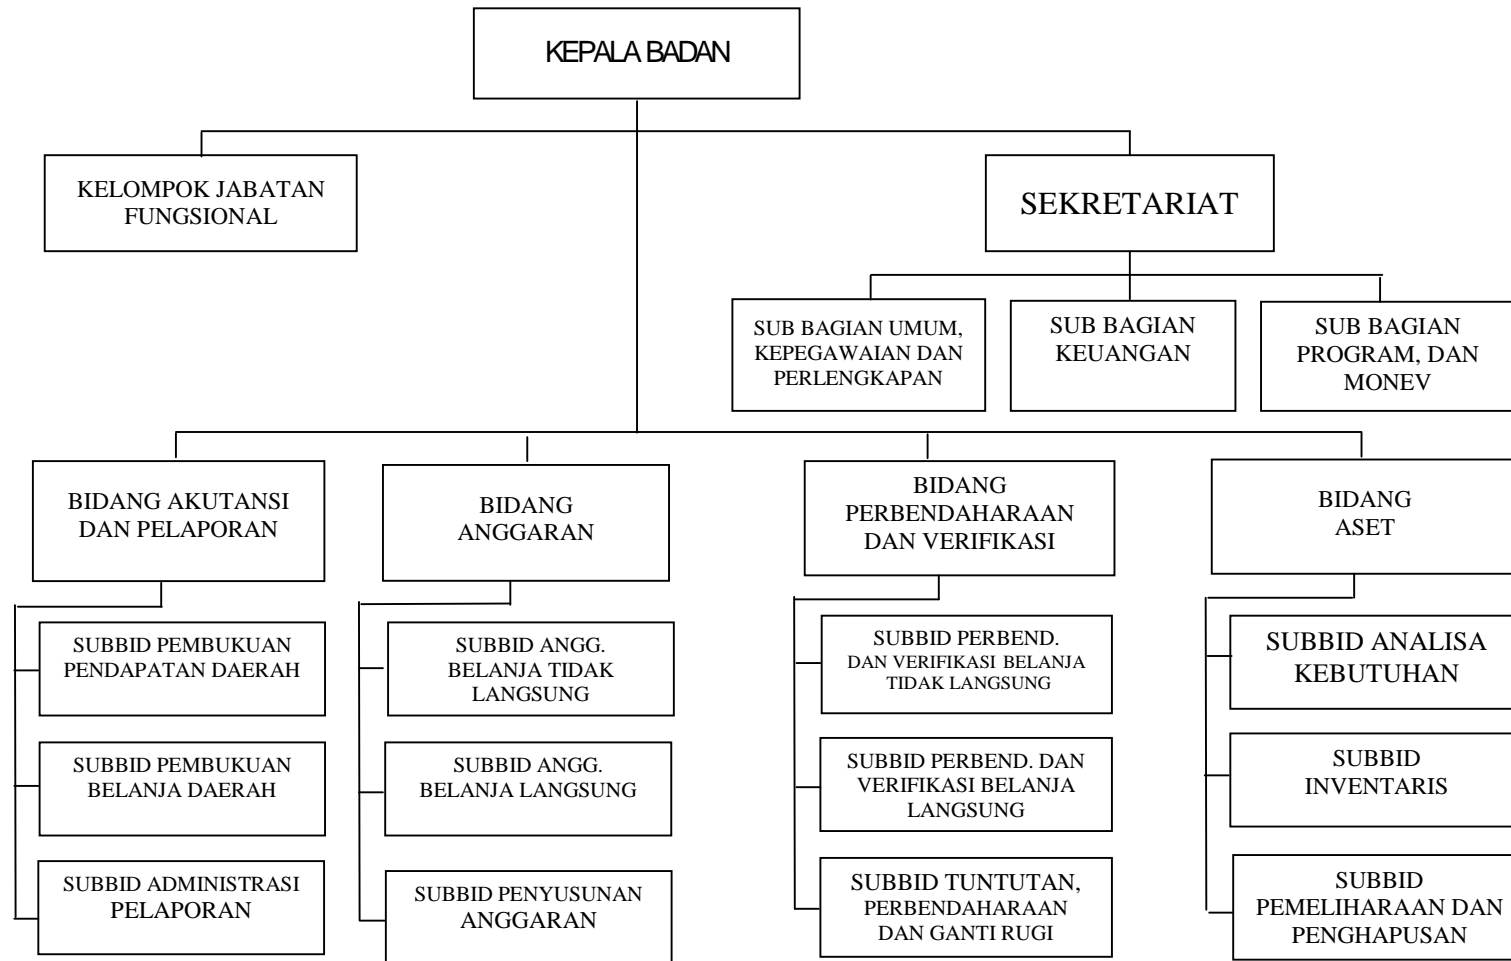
KEPALA BADAN

KELOMPOK JABATAN FUNGSIONAL

SEKRETARIAT

SUB BAGIAN UMUM, KEPEGAWAIAN DAN PERLENGKAPAN

SUB BAGIAN KEUANGAN

SUB BAGIAN PROGRAM, DAN MONEV

BIDANG AKUTANSI DAN PELAPORAN

SUBBID PEMBUKUAN PENDAPATAN DAERAH

SUBBID PEMBUKUAN BELANJA DAERAH

SUBBID ADMINISTRASI PELAPORAN

BIDANG ANGGARAN

SUBBID ANGG. BELANJA TIDAK LANGSUNG

SUBBID ANGG. BELANJA LANGSUNG

SUBBID PENYUSUNAN ANGGARAN

BIDANG PERBENDAHARAAN DAN VERIFIKASI

SUBBID PERBEND. DAN VERIFIKASI BELANJA TIDAK LANGSUNG

SUBBID PERBEND. DAN VERIFIKASI BELANJA LANGSUNG

SUBBID TUNTUTAN, PERBENDAHARAAN DAN GANTI RUGI

BIDANG ASET

SUBBID ANALISA KEBUTUHAN

SUBBID INVENTARIS

SUBBID PEMELIHARAAN DAN PENGHAPUSAN